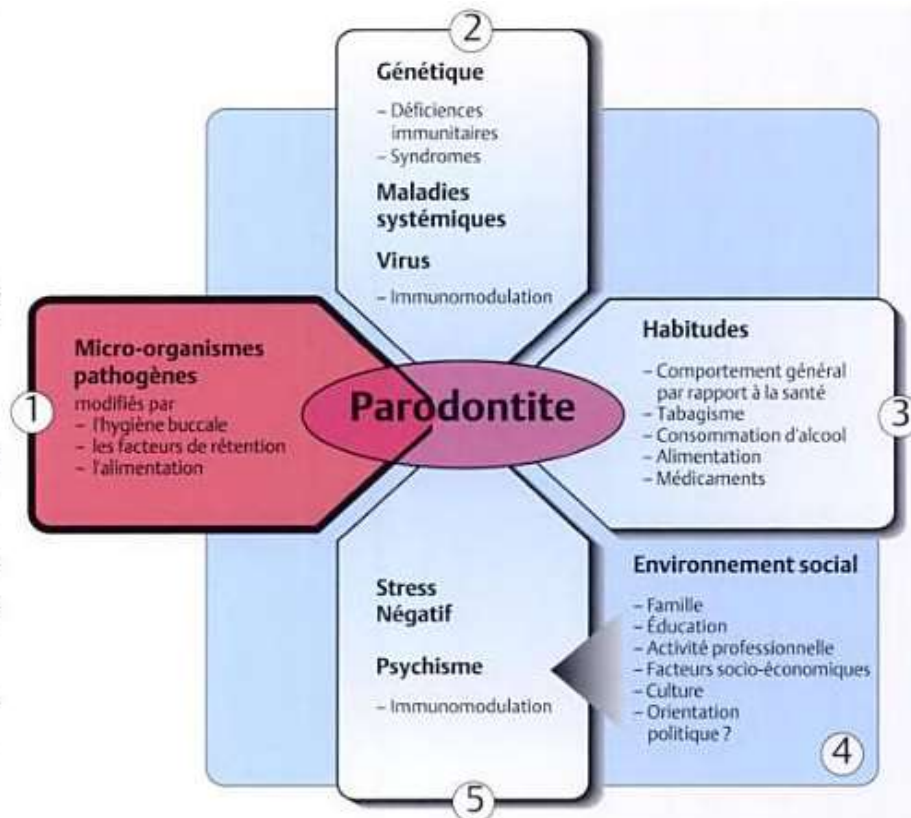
2

Génétique
- Déficiences immunitaires
- Syndromes

Maladies systémiques

Virus
- Immunomodulation

1

Micro-organismes pathogènes
modifiés par
- l'hygiène buccale
- les facteurs de rétention
- l'alimentation

Parodontite

Habitudes
- Comportement général par rapport à la santé
- Tabagisme
- Consommation d'alcool
- Alimentation
- Médicaments

3

Stress
Négatif

Psychisme
- Immunomodulation

5

Environnement social
- Famille
- Éducation
- Activité professionnelle
- Facteurs socio-économiques
- Culture
- Orientation politique ?

4